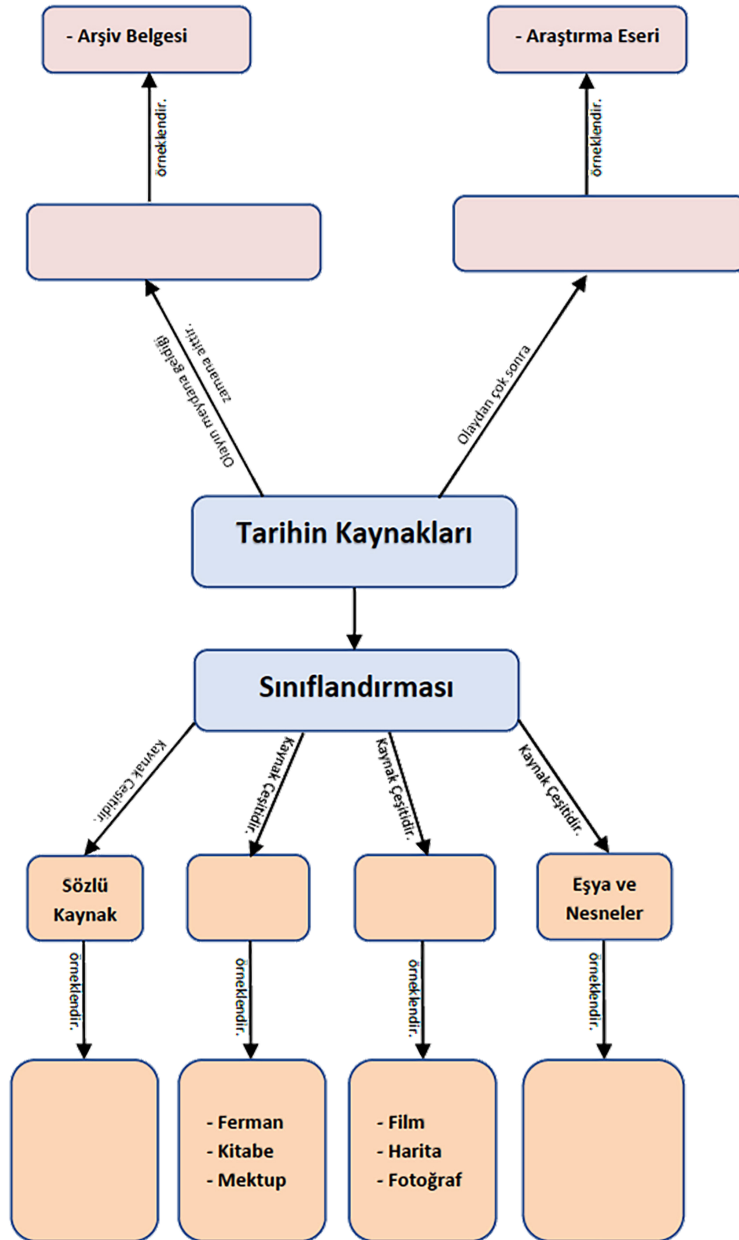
- Arşiv Belgesi

- Araştırma Eseri

örneklendir.

örneklendir.

Olayın meydana geldiği zamana aittir.

Olaydan çok sonra

Tarihin Kaynakları

Sınıflandırması

Kaynak Çeşitidir.

Kaynak Çeşitidir.

Kaynak Çeşitidir.

Kaynak Çeşitidir.

Sözlü Kaynak

Eşya ve Nesneler

örneklendir.

örneklendir.

örneklendir.

örneklendir.

- Ferman
- Kitabe
- Mektup

- Film
- Harita
- Fotoğraf